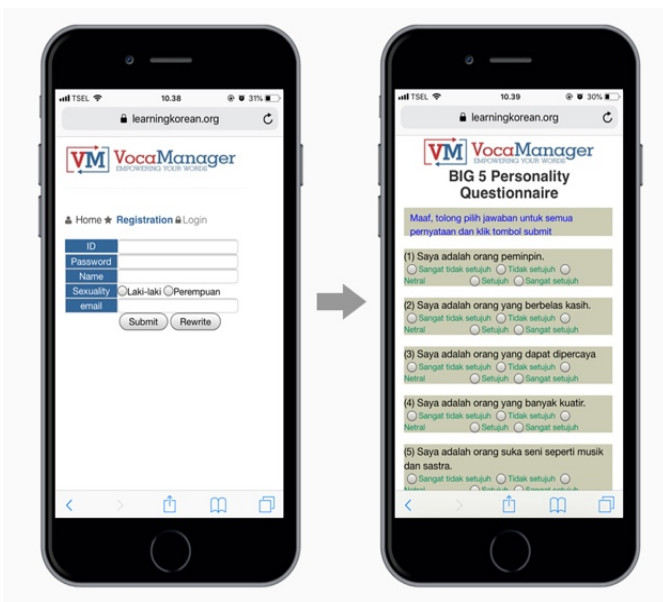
TSEL 10.38 31%

learningkorean.org

VM VocaManager
EMPOWERING YOUR WORDS

Home ★ Registration Login

| ID | |
|---|---|
| Password | |
| Name | |
| Sexuality | Laki-laki Perempuan |
| email | |

Submit Rewrite

TSEL 10.39 30%

learningkorean.org

VM VocaManager
EMPOWERING YOUR WORDS

BIG 5 Personality Questionnaire

Maaf, tolong pilih jawaban untuk semua pernyataan dan klik tombol submit

(1) Saya adalah orang peminpin.
Sangat tidak setujuh Tidak setujuh Netral Setujuh Sangat setujuh

(2) Saya adalah orang yang berbelas kasih.
Sangat tidak setujuh Tidak setujuh Netral Setujuh Sangat setujuh

(3) Saya adalah orang yang dapat dipercaya
Sangat tidak setujuh Tidak setujuh Netral Setujuh Sangat setujuh

(4) Saya adalah orang yang banyak kuatir.
Sangat tidak setujuh Tidak setujuh Netral Setujuh Sangat setujuh

(5) Saya adalah orang suka seni seperti musik dan sastra.
Sangat tidak setujuh Tidak setujuh Netral Setujuh Sangat setujuh